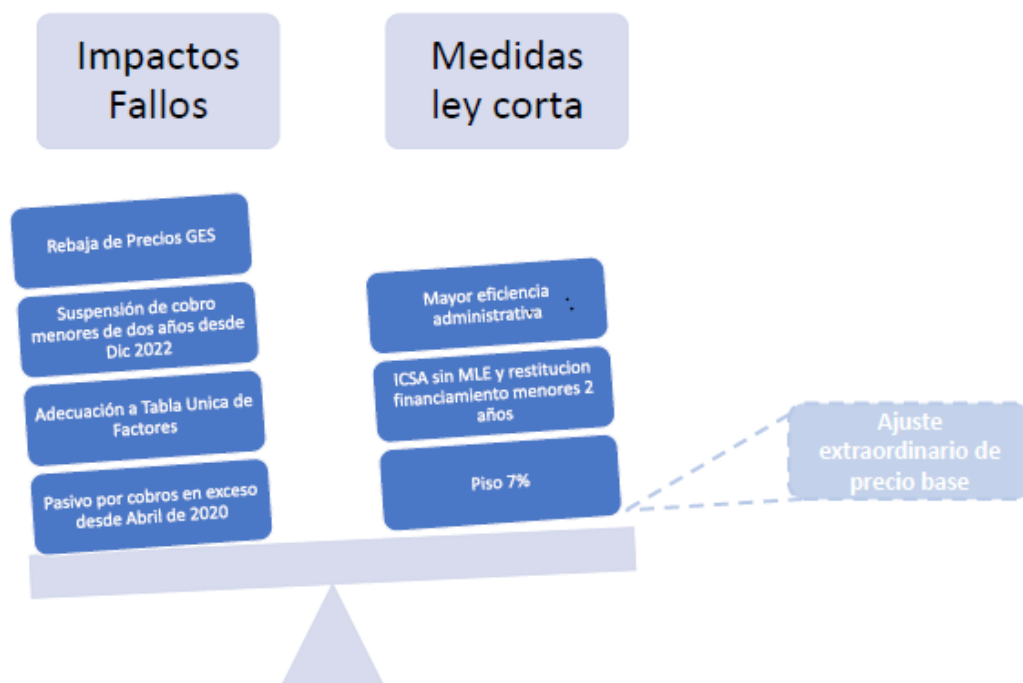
Impactos Fallos

Medidas ley corta

Rebaja de Precios GES

Suspensión de cobro menores de dos años desde Dic 2022

Adecuación a Tabla Unica de Factores

Pasivo por cobros en exceso desde Abril de 2020

Mayor eficiencia administrativa

ICSA sin MLE y restitucion financiamiento menores 2 años

Piso 7%

Ajuste extraordinario de precio base